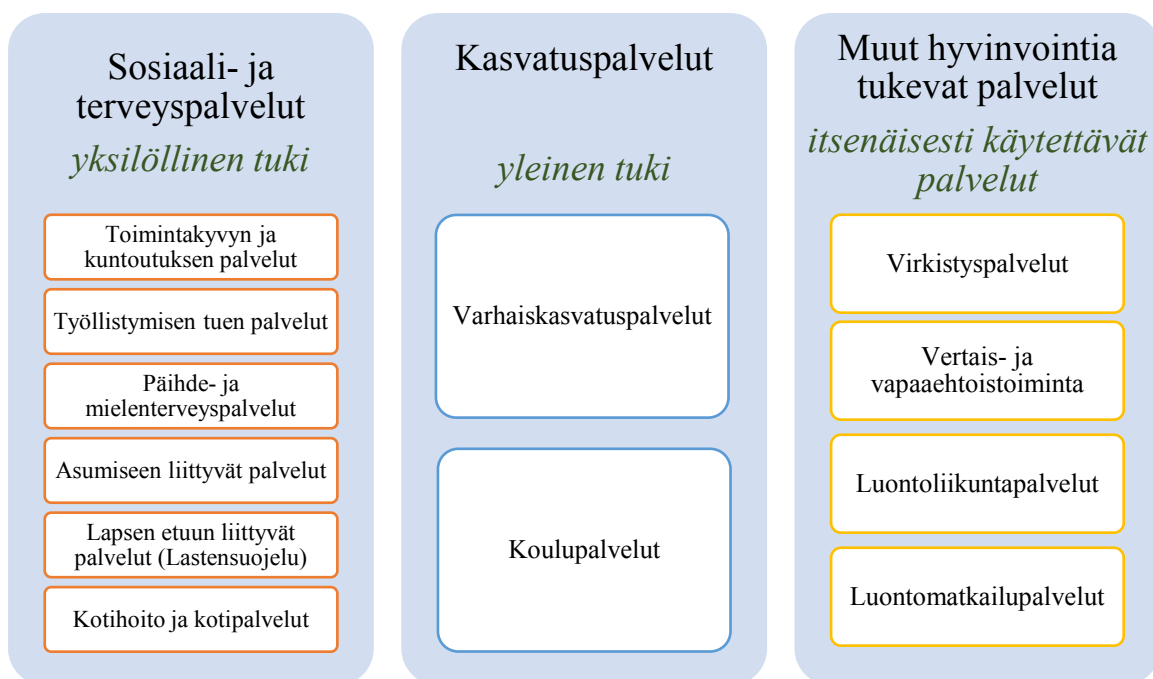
Sosiaali- ja terveyspalvelut

yksilöllinen tuki

Toimintakyvyn ja kuntoutuksen palvelut

Työllistymisen tuen palvelut

Päihde- ja mielenterveyspalvelut

Asumiseen liittyvät palvelut

Lapsen etuun liittyvät palvelut (Lastensuojelu)

Kotihoito ja kotipalvelut

Kasvatuspalvelut

yleinen tuki

Varhaiskasvatuspalvelut

Koulupalvelut

Muut hyvinvointia tukevat palvelut

itsenäisesti käytettävät palvelut

Virkistyspalvelut

Vertais- ja vapaaehtoistoiminta

Luontoliikuntapalvelut

Luontomatkailupalvelut